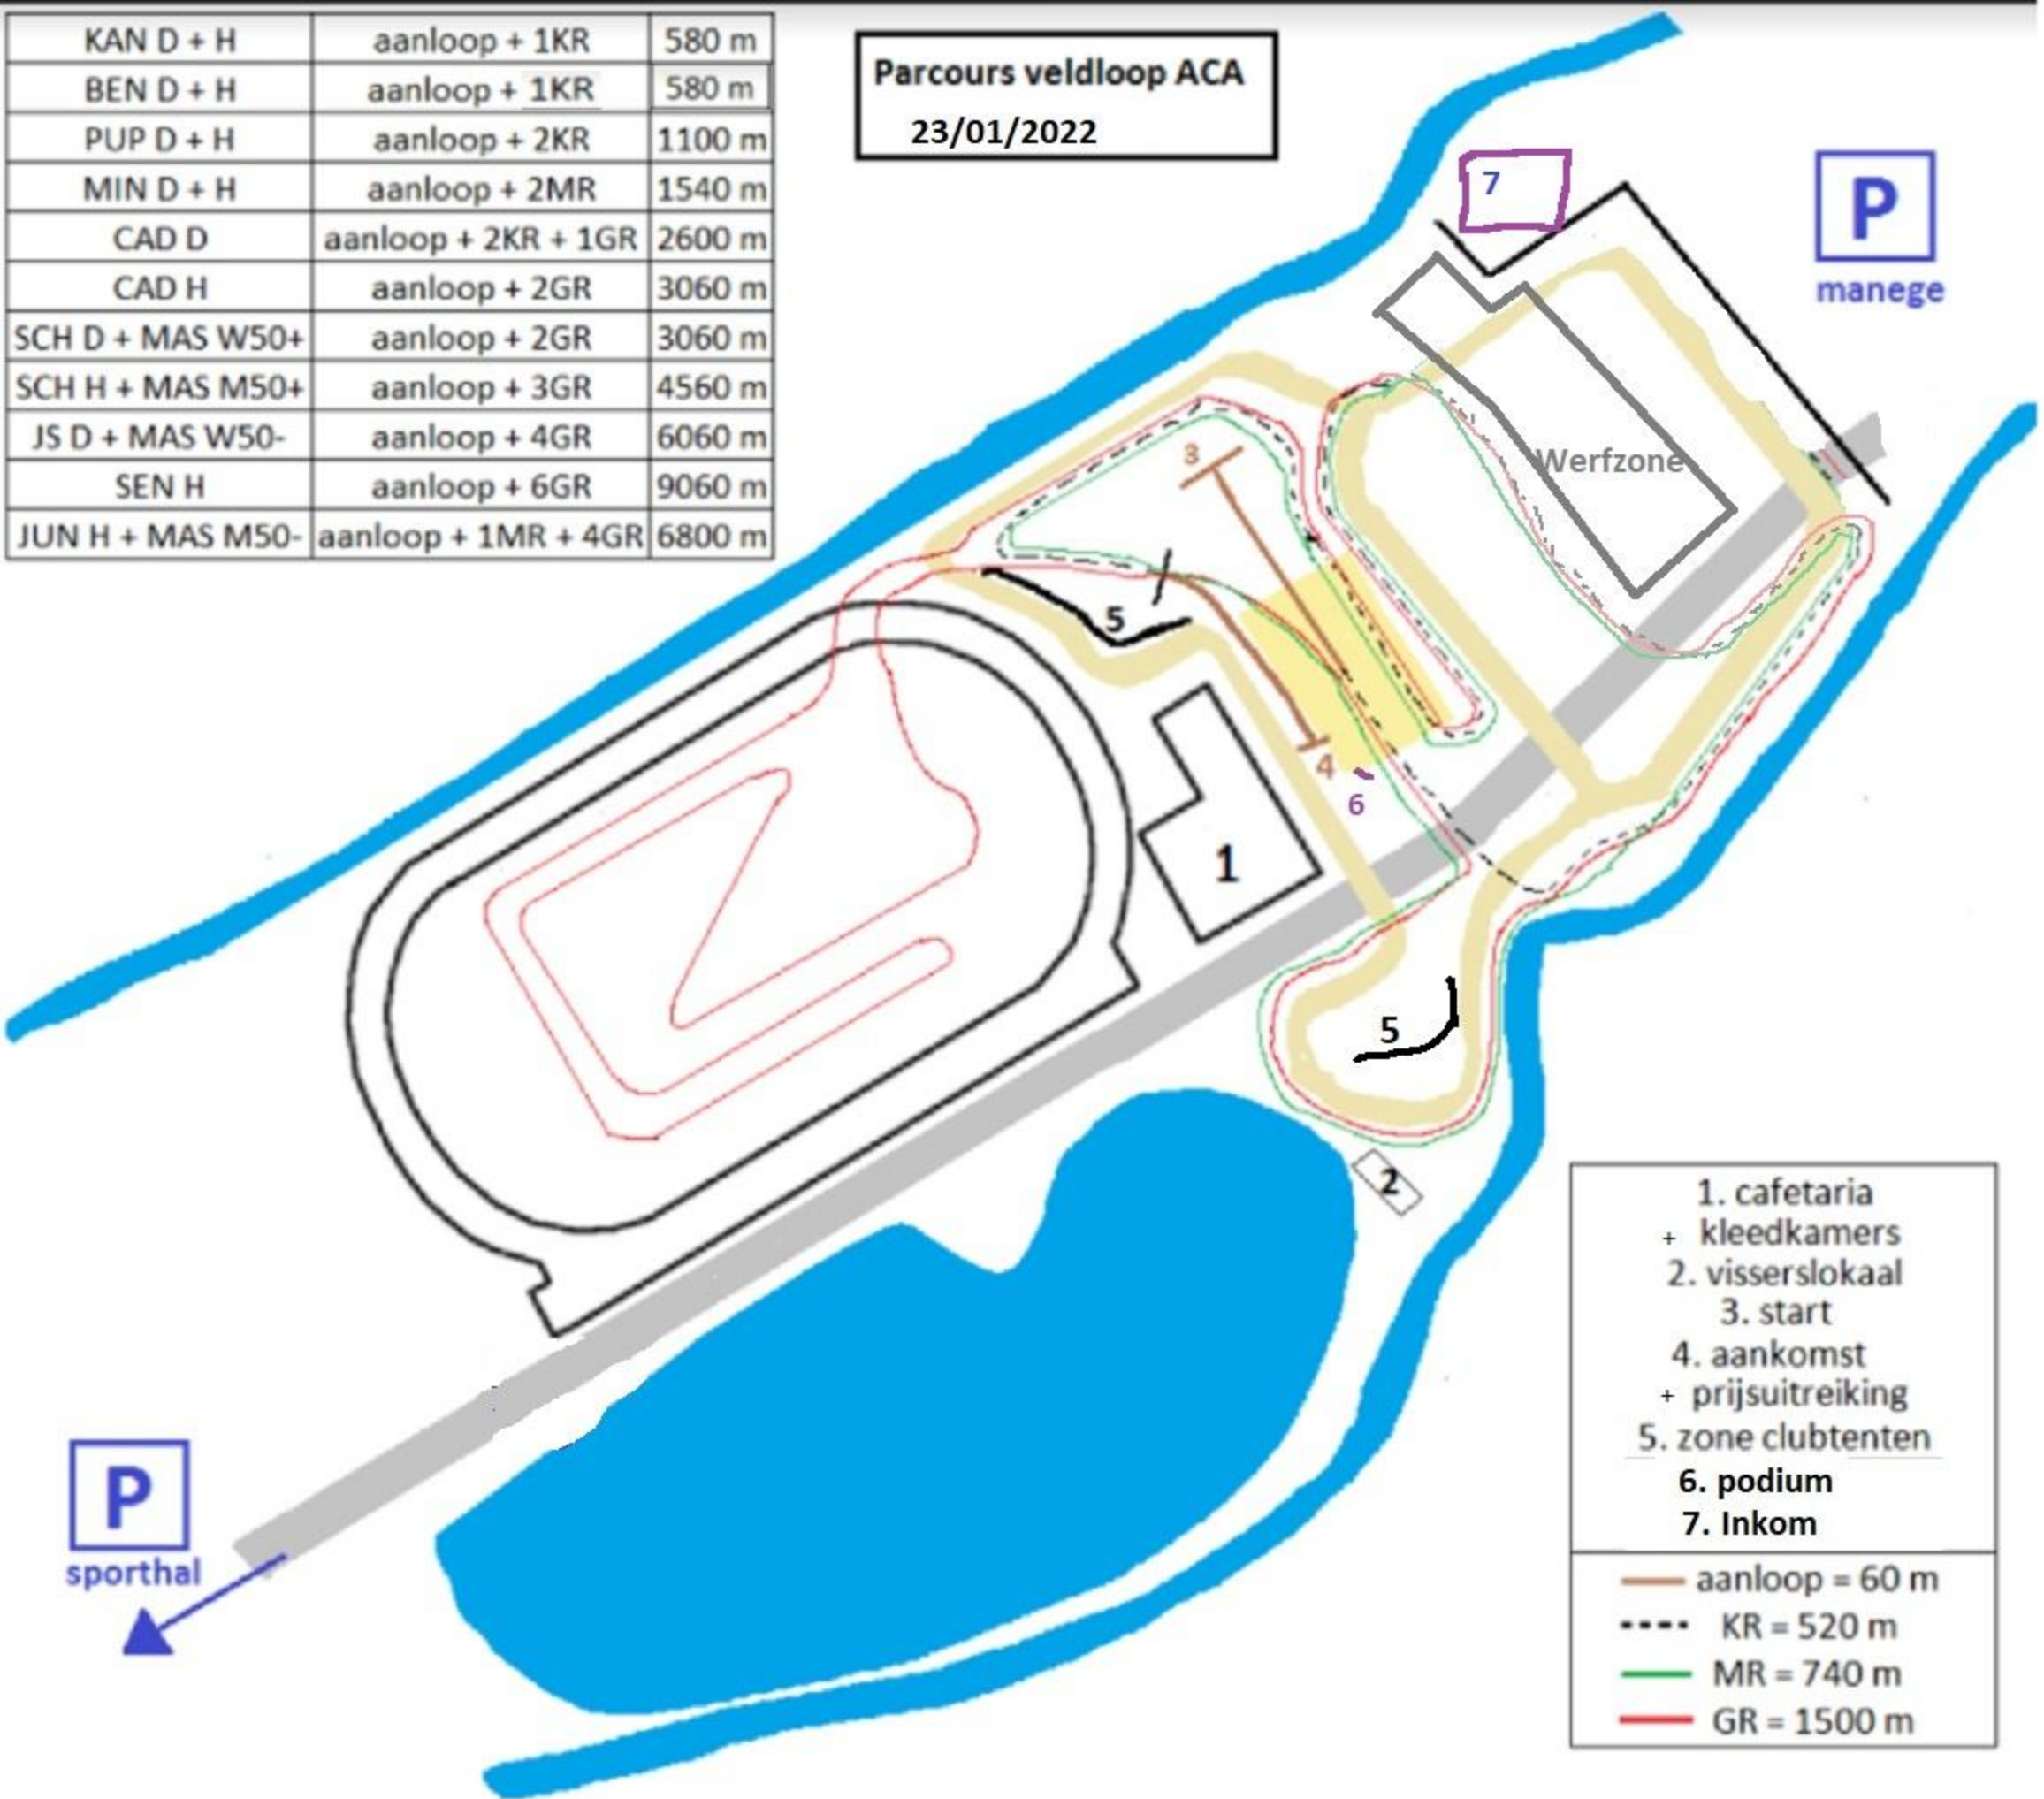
| KAN D + H | aanloop + 1KR | 580 m |
|---|---|---|
| BEN D + H | aanloop + 1KR | 580 m |
| PUP D + H | aanloop + 2KR | 1100 m |
| MIN D + H | aanloop + 2MR | 1540 m |
| CAD D | aanloop + 2KR + 1GR | 2600 m |
| CAD H | aanloop + 2GR | 3060 m |
| SCH D + MAS W50+ | aanloop + 2GR | 3060 m |
| SCH H + MAS M50+ | aanloop + 3GR | 4560 m |
| JS D + MAS W50- | aanloop + 4GR | 6060 m |
| SEN H | aanloop + 6GR | 9060 m |
| JUN H + MAS M50- | aanloop + 1MR + 4GR | 6800 m |

Parcours veldloop ACA
23/01/2022

7

P
manege

Werfzone

3

5

4

6

1

5

2

P
sporthal

1. cafetaria
+ kleedkamers
2. visserslokaal
3. start
4. aankomst
+ prijsuitreiking
5. zone clubtenten
6. podium
7. Inkom

aanloop = 60 m
KR = 520 m
MR = 740 m
GR = 1500 m